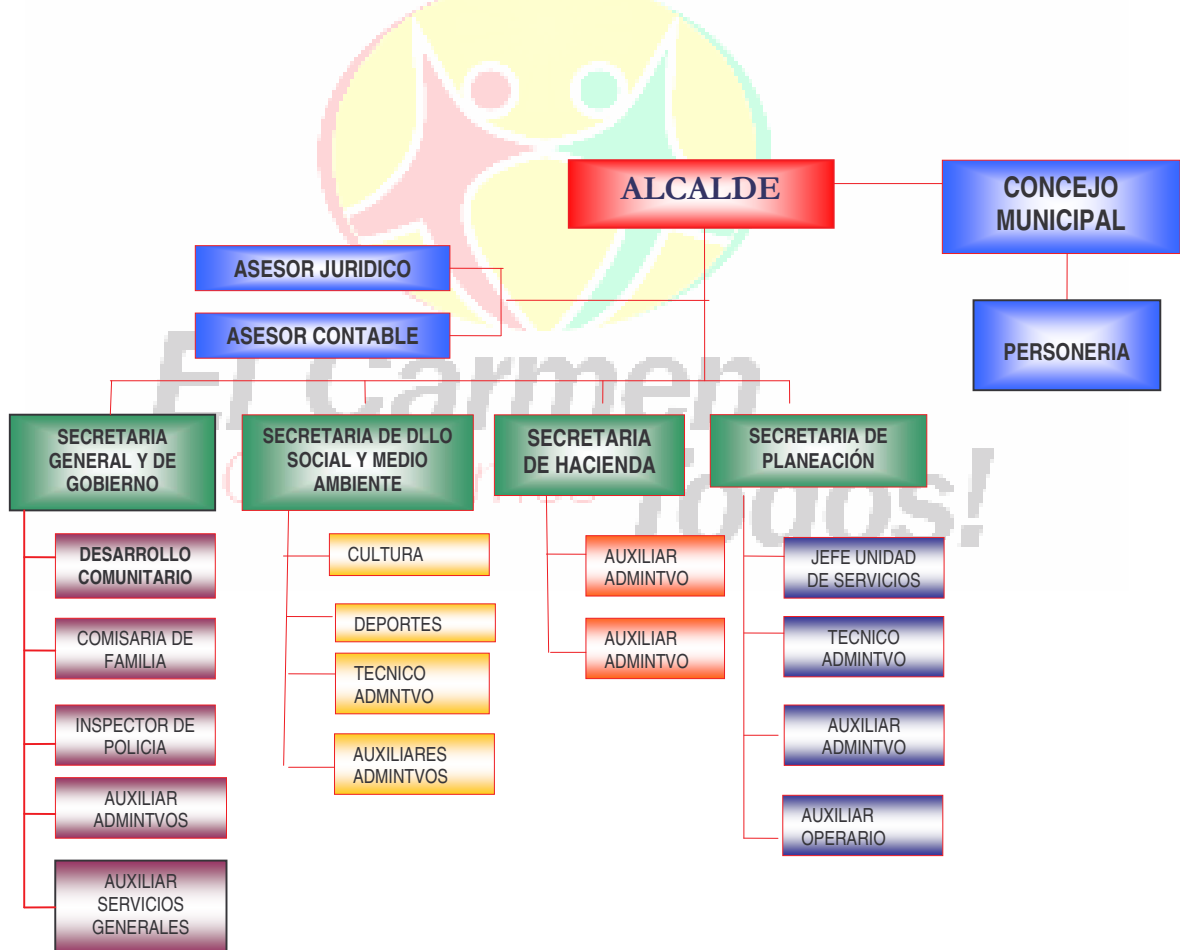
ALCALDE

CONCEJO MUNICIPAL

ASESOR JURIDICO

ASESOR CONTABLE

PERSONERIA

El Carmen

¡Todos!

SECRETARIA GENERAL Y DE GOBIERNO

SECRETARIA DE DLLO SOCIAL Y MEDIO AMBIENTE

SECRETARIA DE HACIENDA

SECRETARIA DE PLANEACIÓN

DESARROLLO COMUNITARIO

COMISARIA DE FAMILIA

INSPECTOR DE POLICIA

AUXILIAR ADMINTVOS

AUXILIAR SERVICIOS GENERALES

CULTURA

DEPORTES

TECNICO ADMNTVO

AUXILIARES ADMINTVOS

AUXILIAR ADMINTVO

AUXILIAR ADMINTVO

JEFE UNIDAD DE SERVICIOS

TECNICO ADMINTVO

AUXILIAR ADMINTVO

AUXILIAR OPERARIO